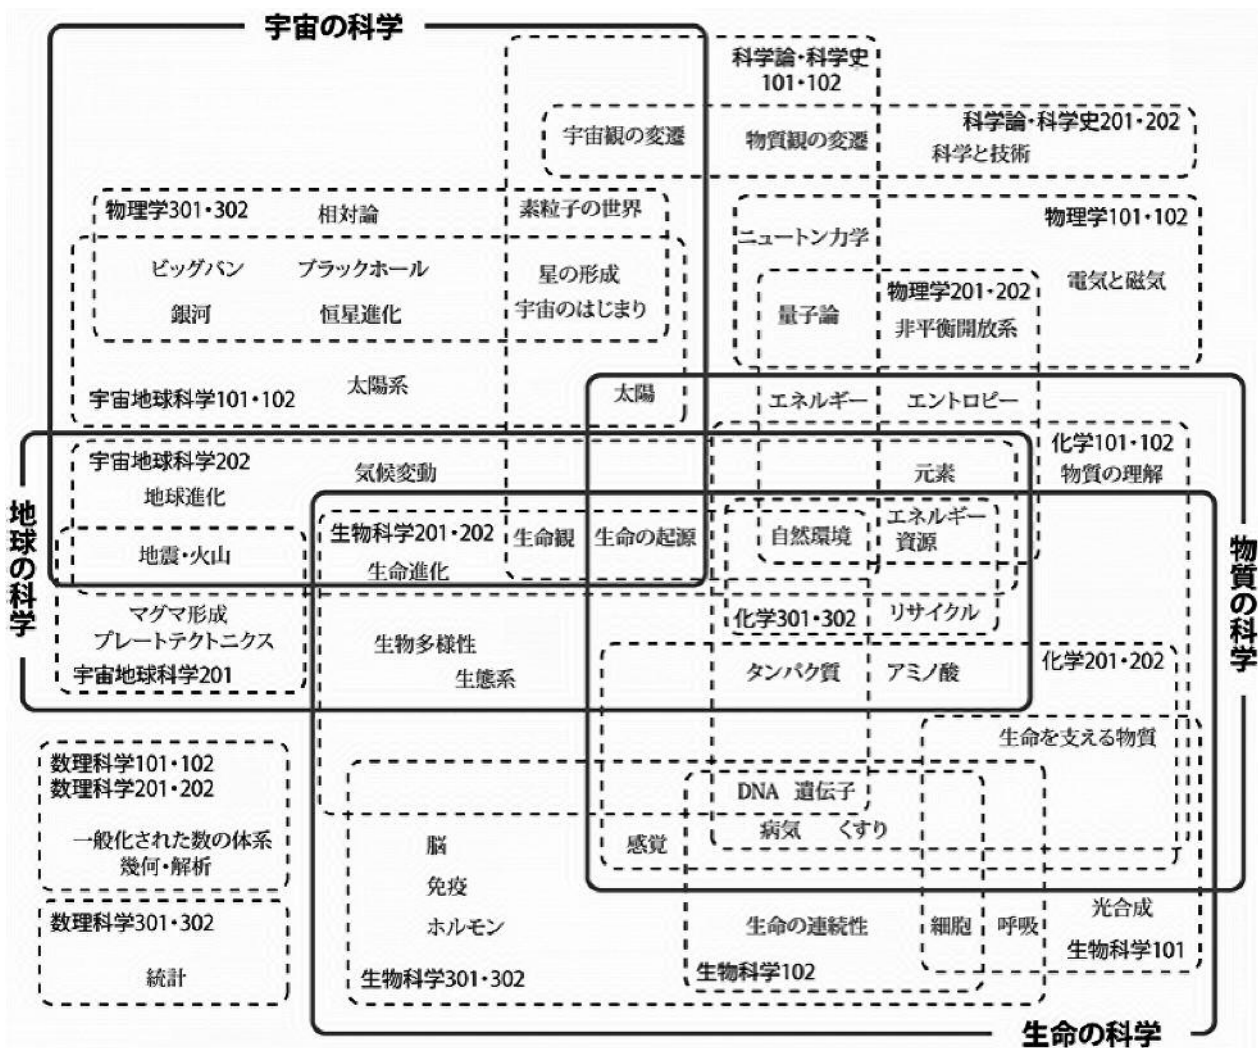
宇宙の科学

科学論・科学史101・102

宇宙観の変遷

物質観の変遷

科学論・科学史201・202

科学と技術

物理学301・302

相対論

素粒子の世界

ニュートン力学

物理学101・102

ビッグバン

ブラックホール

星の形成

銀河

恒星進化

宇宙のはじまり

量子論

物理学201・202

非平衡開放系

電気と磁気

宇宙地球科学101・102

太陽系

太陽

エネルギー

エントロピー

宇宙地球科学202

気候変動

元素

化学101・102

物質の理解

地球進化

地球の科学

生物科学201・202

生命観

生命の起源

自然環境

エネルギー資源

物質の科学

地震・火山

生命進化

マグマ形成

プレートテクトニクス

化学301・302

リサイクル

生物多様性

宇宙地球科学201

生態系

タンパク質

アミノ酸

化学201・202

生命を支える物質

数理科学101・102

数理科学201・202

DNA 遺伝子

一般化された数の体系

幾何・解析

脳

病気

くすり

感覚

免疫

数理科学301・302

ホルモン

生命の連続性

細胞

呼吸

光合成

統計

生物科学102

生物科学101

生物科学301・302

生命の科学